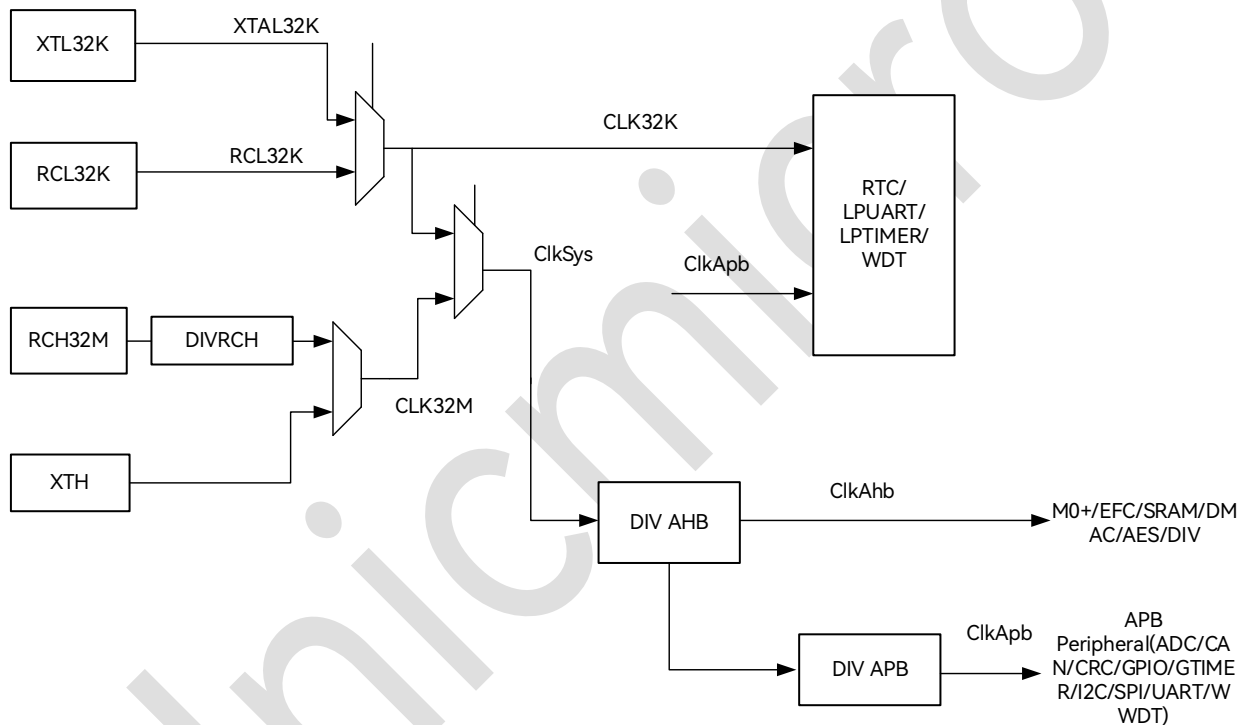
XTL32K

XTAL32K

RCL32K

RCL32K

CLK32K

RTC/ LPUART/ LPTIMER/ WDT

ClkSys

ClkApb

RCH32M

DIVRCH

CLK32M

XTH

DIV AHB

ClkAhb

M0+/EFC/SRAM/DMAC/AES/DIV

DIV APB

ClkApb

APB Peripheral(ADC/CAN/CRC/GPIO/GTIMER/I2C/SPI/UART/WWDT)

unicmicro